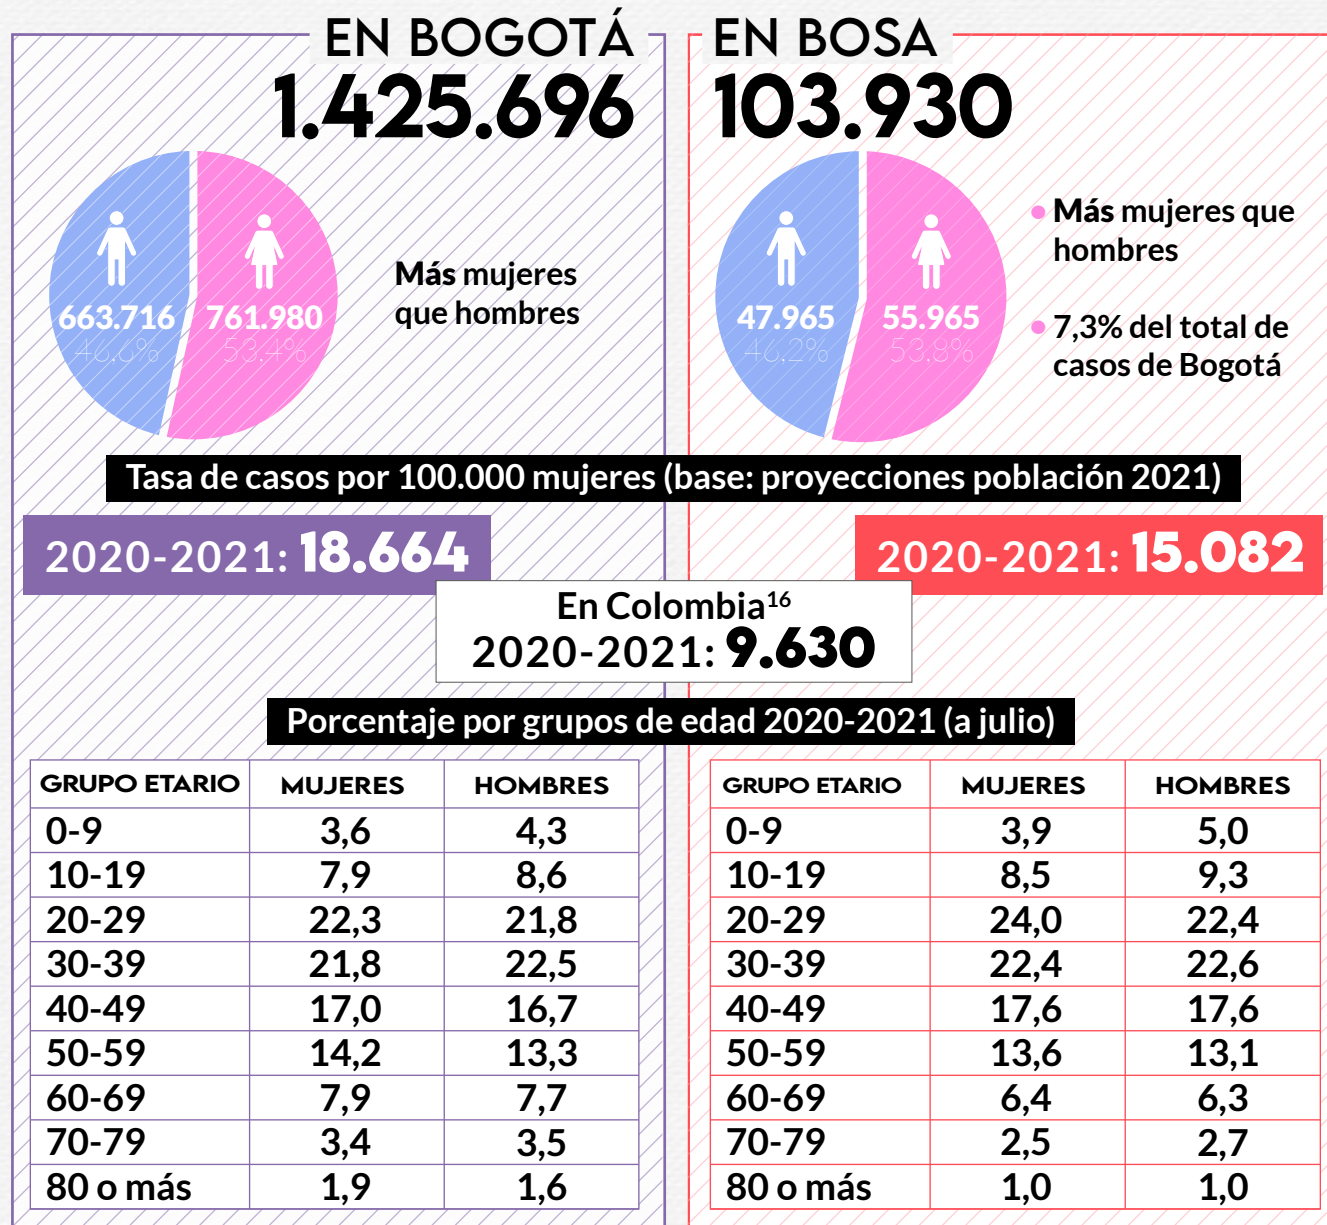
EN BOGOTÁ
1.425.696

663.716
46,6%

761.980
53,4%

Más mujeres que hombres

EN BOSA
103.930

47.965
46,2%

55.965
53,8%

Más mujeres que hombres

7,3% del total de casos de Bogotá

Tasa de casos por 100.000 mujeres (base: proyecciones población 2021)

2020-2021: 18.664

2020-2021: 15.082

En Colombia$^{16}$
2020-2021: 9.630

Porcentaje por grupos de edad 2020-2021 (a julio)

| GRUPO ETARIO | MUJERES | HOMBRES |
|---|---|---|
| 0-9 | 3,6 | 4,3 |
| 10-19 | 7,9 | 8,6 |
| 20-29 | 22,3 | 21,8 |
| 30-39 | 21,8 | 22,5 |
| 40-49 | 17,0 | 16,7 |
| 50-59 | 14,2 | 13,3 |
| 60-69 | 7,9 | 7,7 |
| 70-79 | 3,4 | 3,5 |
| 80 o más | 1,9 | 1,6 |

| GRUPO ETARIO | MUJERES | HOMBRES |
|---|---|---|
| 0-9 | 3,9 | 5,0 |
| 10-19 | 8,5 | 9,3 |
| 20-29 | 24,0 | 22,4 |
| 30-39 | 22,4 | 22,6 |
| 40-49 | 17,6 | 17,6 |
| 50-59 | 13,6 | 13,1 |
| 60-69 | 6,4 | 6,3 |
| 70-79 | 2,5 | 2,7 |
| 80 o más | 1,0 | 1,0 |